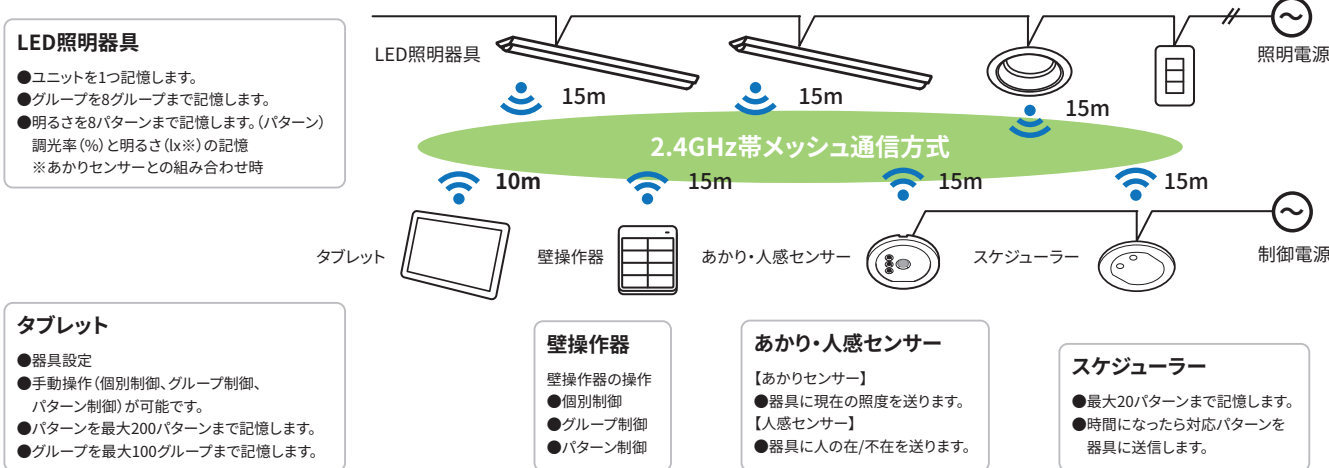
LED照明器具
●ユニットを1つ記憶します。
●グループを8グループまで記憶します。
●明るさを8パターンまで記憶します。(パターン)
調光率(%)と明るさ(lx※)の記憶
※あかりセンサーとの組み合わせ時

LED照明器具

15m

15m

15m

照明電源

2.4GHz帯メッシュ通信方式

10m

15m

15m

15m

タブレット

壁操作器

あかり・人感センサー

スケジューラー

制御電源

タブレット
●器具設定
●手動操作(個別制御、グループ制御、パターン制御)が可能です。
●パターンを最大200パターンまで記憶します。
●グループを最大100グループまで記憶します。

壁操作器
壁操作器の操作
●個別制御
●グループ制御
●パターン制御

あかり・人感センサー
【あかりセンサー】
●器具に現在の照度を送ります。
【人感センサー】
●器具に人の在/不在を送ります。

スケジューラー
●最大20パターンまで記憶します。
●時間になったら対応パターンを器具に送信します。